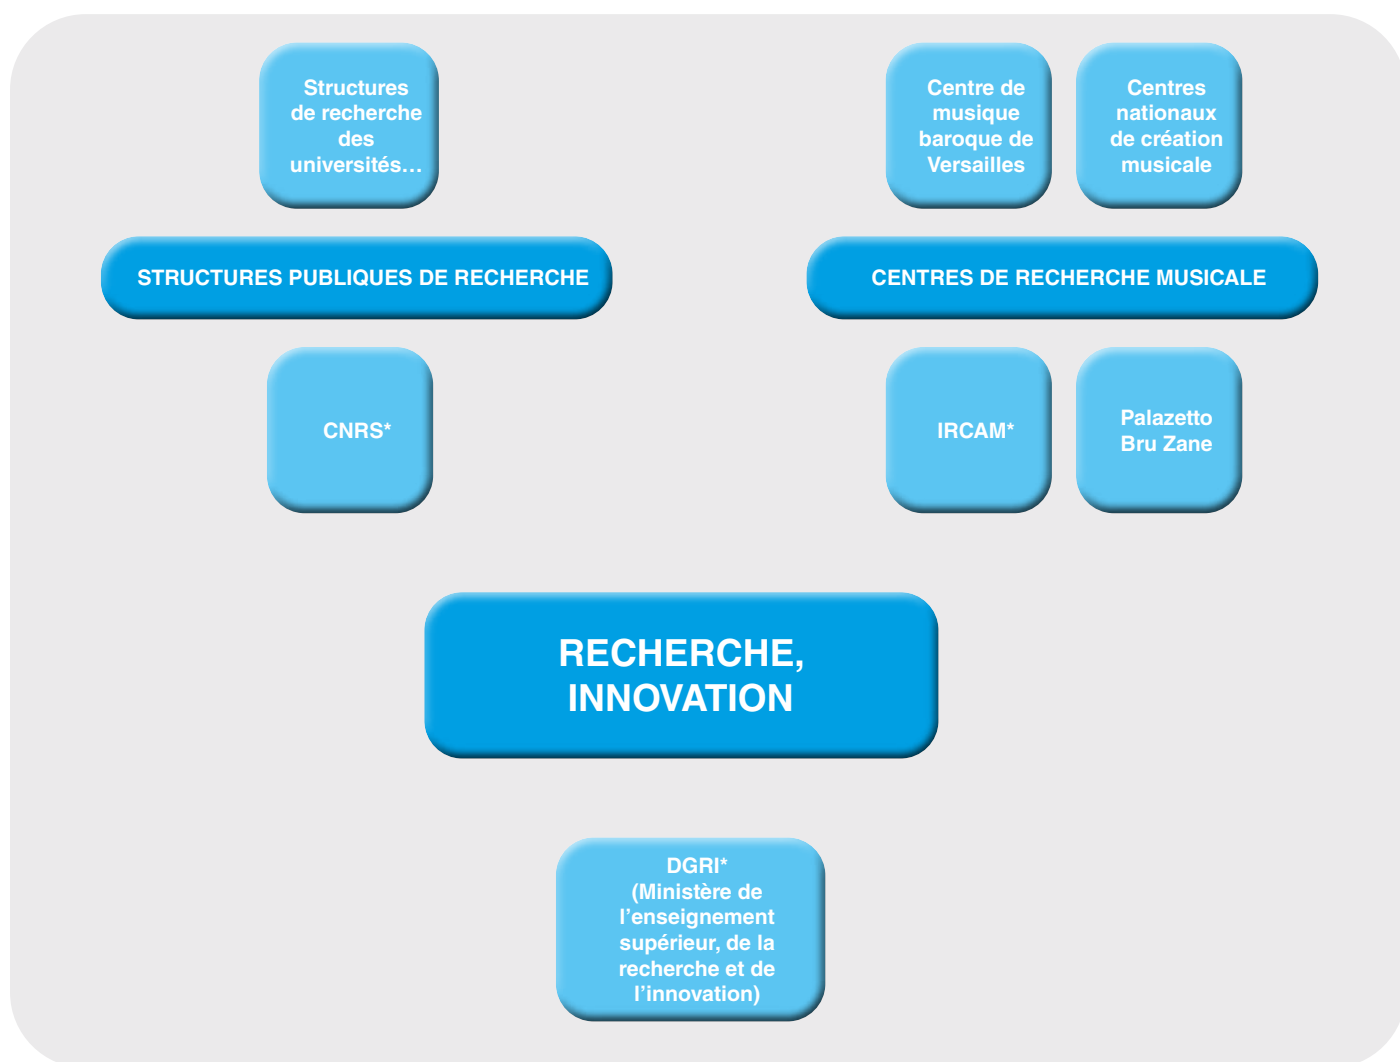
Structures de recherche des universités…

Centre de musique baroque de Versailles

Centres nationaux de création musicale

STRUCTURES PUBLIQUES DE RECHERCHE

CENTRES DE RECHERCHE MUSICALE

CNRS*

IRCAM*

Palazetto Bru Zane

RECHERCHE, INNOVATION

DGRI* (Ministère de l’enseignement supérieur, de la recherche et de l’innovation)